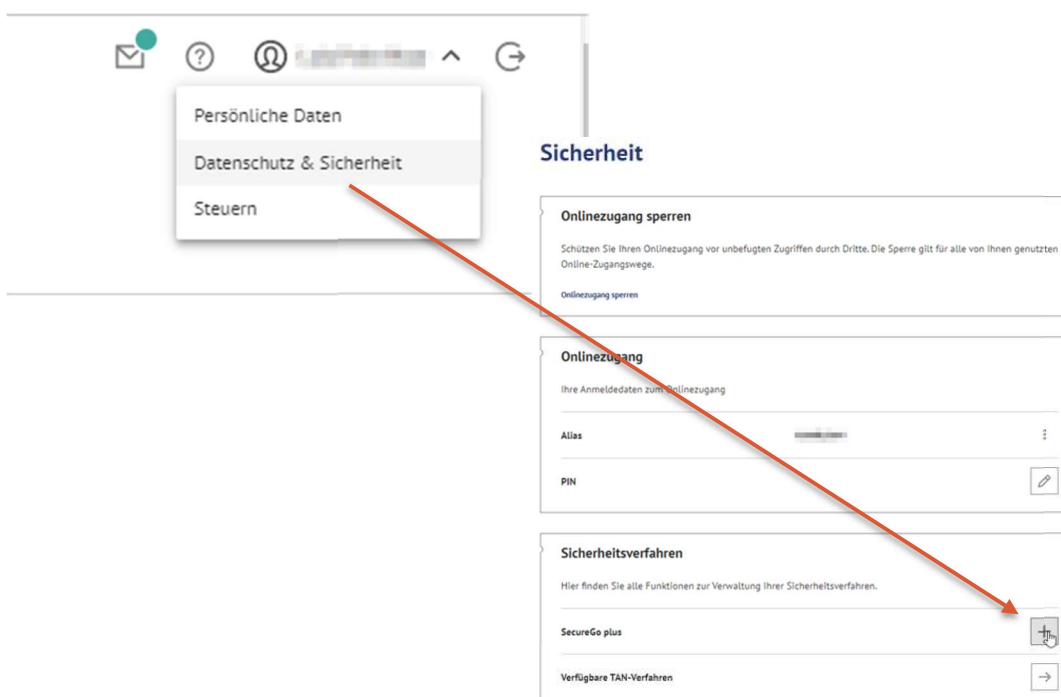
?

Persönliche Daten

Datenschutz & Sicherheit

Steuern

Sicherheit

Onlinezugang sperren

Schützen Sie Ihren Onlinezugang vor unbefugten Zugriffen durch Dritte. Die Sperre gilt für alle von Ihnen genutzten Online-Zugangswege.

Onlinezugang sperren

Onlinezugang

Ihre Anmeldedaten zum Onlinezugang

Alias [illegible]

PIN

Sicherheitsverfahren

Hier finden Sie alle Funktionen zur Verwaltung Ihrer Sicherheitsverfahren.

SecureGo plus

Verfügbare TAN-Verfahren